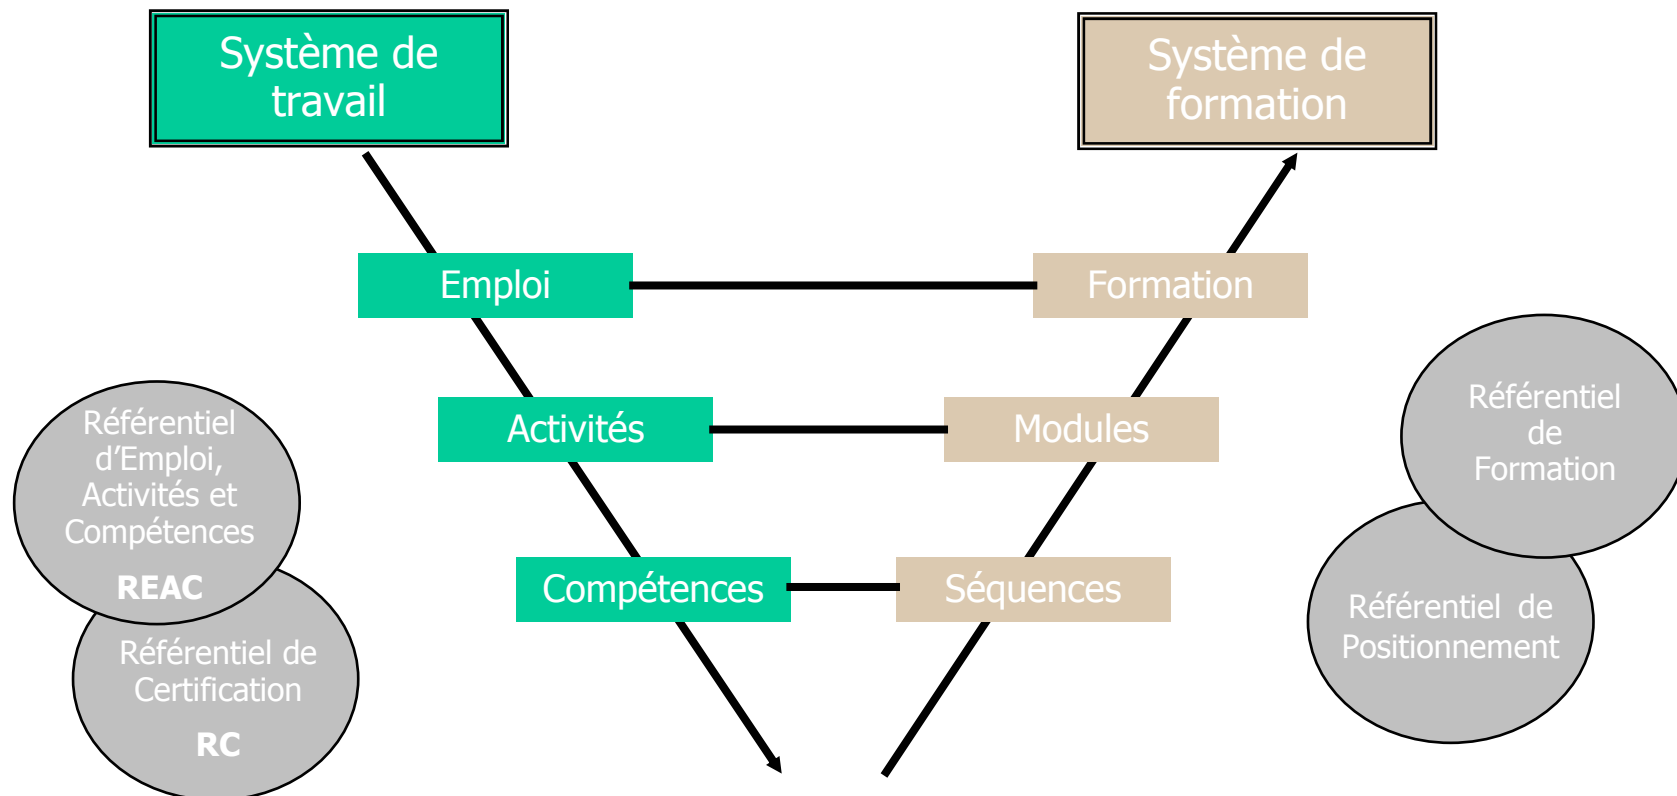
Système de travail

Système de formation

Emploi

Formation

Activités

Modules

Compétences

Séquences

Référentiel d'Emploi, Activités et Compétences

REAC

Référentiel de Certification

RC

Référentiel de Formation

Référentiel de Positionnement